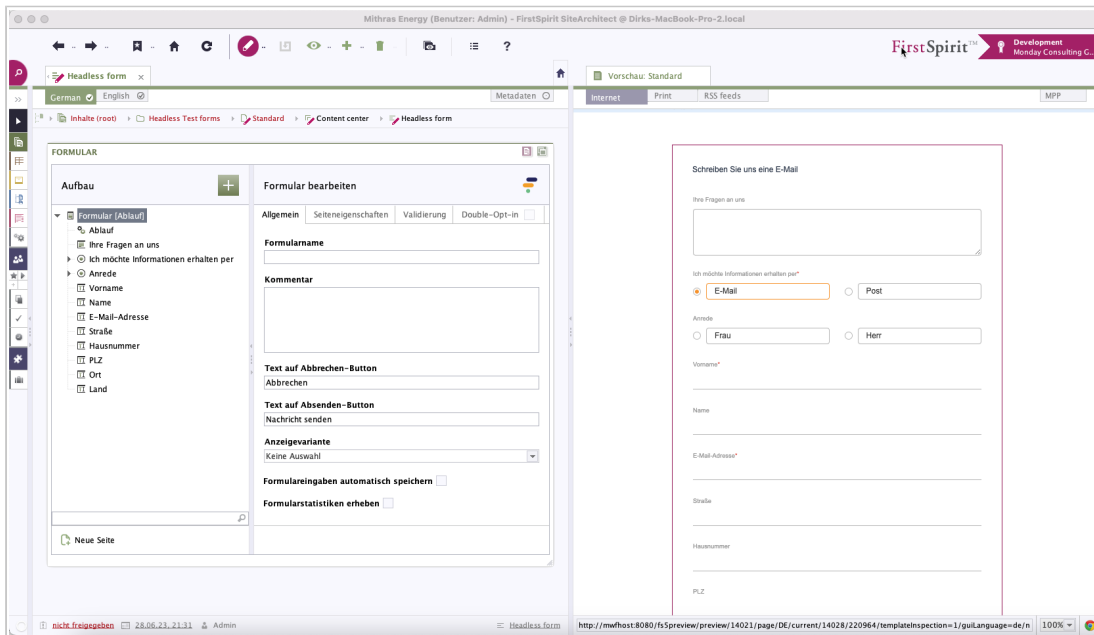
Mithras Energy (Benutzer: Admin) - FirstSpirit SiteArchitect @ Dirks-MacBook-Pro-2.local

FirstSpirit™ Development Monday Consulting G...

Headless form

German English Metadaten

Vorschau: Standard

Internet Print RSS feeds MPP

Inhalte (root) Headless Test forms Standard Content center Headless form

FORMULAR

Aufbau

Formular [Ablauf]
Ablauf
Ihre Fragen an uns
Ich möchte Informationen erhalten per
Anrede
Vorname
Name
E-Mail-Adresse
Straße
Hausnummer
PLZ
Ort
Land

Neue Seite

Formular bearbeiten

Allgemein Seiteneigenschaften Validierung Double-Opt-in

Formularname

Kommentar

Text auf Abbrechen-Button
Abbrechen

Text auf Absenden-Button
Nachricht senden

Anzeigevariante
Keine Auswahl

Formulareingaben automatisch speichern

Formularstatistiken erheben

Schreiben Sie uns eine E-Mail

Ihre Fragen an uns

Ich möchte Informationen erhalten per*
E-Mail Post

Anrede
Frau Herr

Vorname*

Name

E-Mail-Adresse*

Straße

Hausnummer

PLZ

nicht freigegeben 28.06.23, 21:31 Admin Headless form

http://mwfhost:8080/fs5preview/preview/14021/page/DE/current/14028/220964/templateInspection=1/guiLanguage=de/n 100%